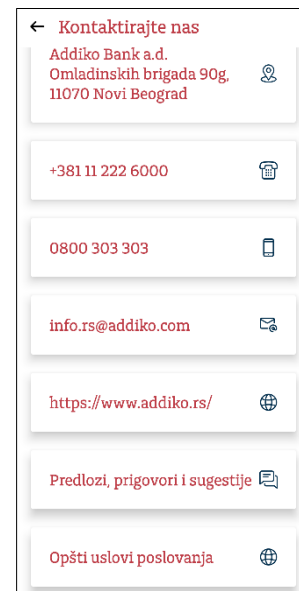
← Kontaktirajte nas

Addiko Bank a.d.
Omladinskih brigada 90g,
11070 Novi Beograd

+381 11 222 6000

0800 303 303

info.rs@addiko.com

https://www.addiko.rs/

Predlozi, prigovori i sugestije

Opšti uslovi poslovanja